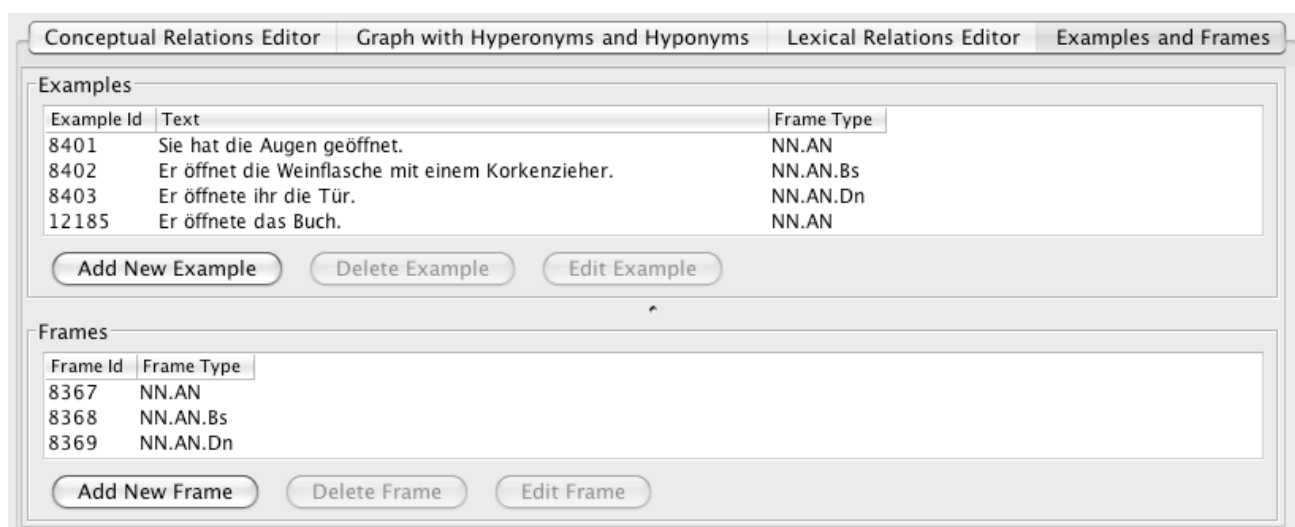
Conceptual Relations Editor | Graph with Hyperonyms and Hyponyms | Lexical Relations Editor | Examples and Frames

Examples

| Example Id | Text | Frame Type |
|---|---|---|
| 8401 | Sie hat die Augen geöffnet. | NN.AN |
| 8402 | Er öffnet die Weinflasche mit einem Korkenzieher. | NN.AN.Bs |
| 8403 | Er öffnete ihr die Tür. | NN.AN.Dn |
| 12185 | Er öffnete das Buch. | NN.AN |

Add New Example | Delete Example | Edit Example

Frames

| Frame Id | Frame Type |
|---|---|
| 8367 | NN.AN |
| 8368 | NN.AN.Bs |
| 8369 | NN.AN.Dn |

Add New Frame | Delete Frame | Edit Frame